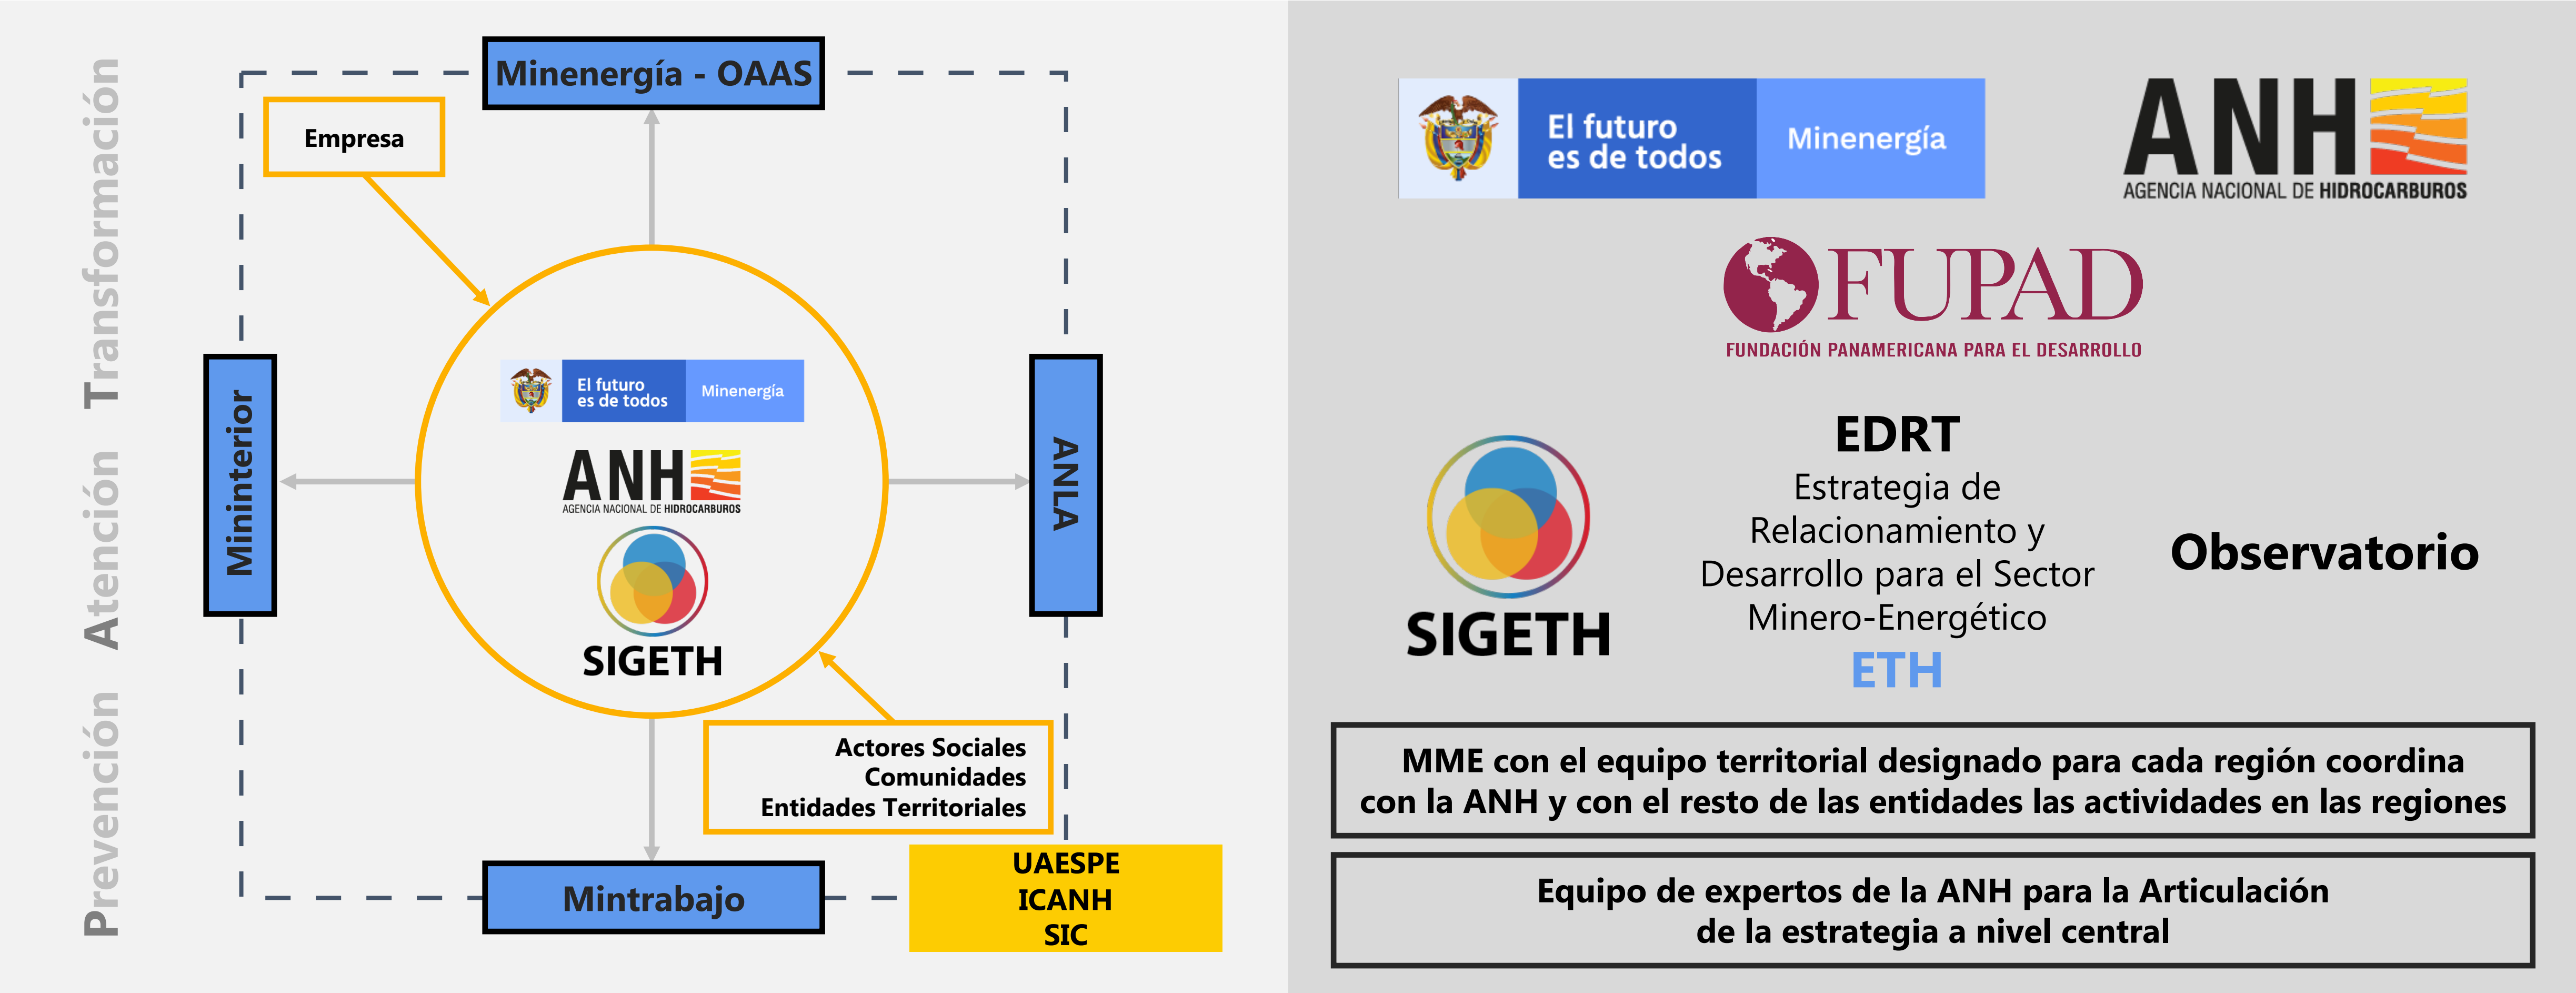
Prevención Atención Transformación

Minenergía - OAAS

Empresa

Mininterior

El futuro es de todos
Minenergía

ANH
AGENCIA NACIONAL DE HIDROCARBUROS

SIGETH

ANLA

Actores Sociales
Comunidades
Entidades Territoriales

Mintrabajo

UAESPE
ICANH
SIC

El futuro es de todos
Minenergía

ANH
AGENCIA NACIONAL DE HIDROCARBUROS

FUPAD
FUNDACIÓN PANAMERICANA PARA EL DESARROLLO

SIGETH

EDRT
Estrategia de Relacionamiento y Desarrollo para el Sector Minero-Energético
ETH

Observatorio

MME con el equipo territorial designado para cada región coordina con la ANH y con el resto de las entidades las actividades en las regiones

Equipo de expertos de la ANH para la Articulación de la estrategia a nivel central